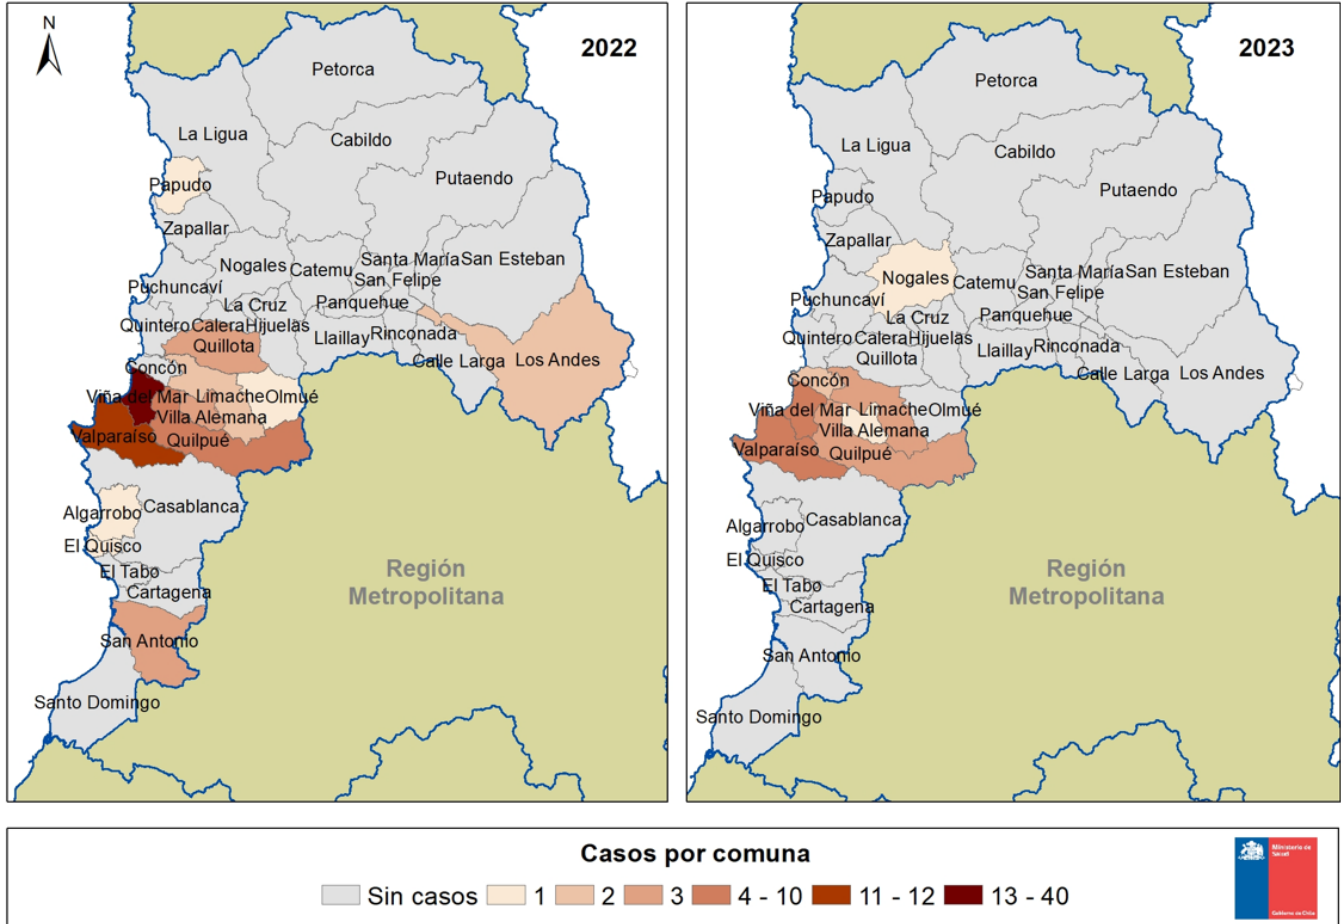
N

2022

Petorca
La Ligua
Cabildo
Putaendo
Papudo
Zapallar
Nogales
Catemu
Santa María
San Felipe
San Esteban
Puchuncaví
La Cruz
Panquehue
Quintero
Calera
Hijuelas
Llaillay
Rinconada
Quillota
Calle Larga
Los Andes
Concón
Viña del Mar
Limache
Olmué
Villa Alemana
Valparaíso
Quilpué
Algarrobo
Casablanca
El Quisco
El Tabo
Cartagena
San Antonio
Santo Domingo
Región Metropolitana

2023

Petorca
La Ligua
Cabildo
Putaendo
Papudo
Zapallar
Nogales
Catemu
Santa María
San Felipe
San Esteban
Puchuncaví
La Cruz
Panquehue
Quintero
Calera
Hijuelas
Llaillay
Rinconada
Quillota
Calle Larga
Los Andes
Concón
Viña del Mar
Limache
Olmué
Villa Alemana
Valparaíso
Quilpué
Algarrobo
Casablanca
El Quisco
El Tabo
Cartagena
San Antonio
Santo Domingo
Región Metropolitana

Casos por comuna
Sin casos 1 2 3 4 - 10 11 - 12 13 - 40

Ministerio de Salud
Gobierno de Chile